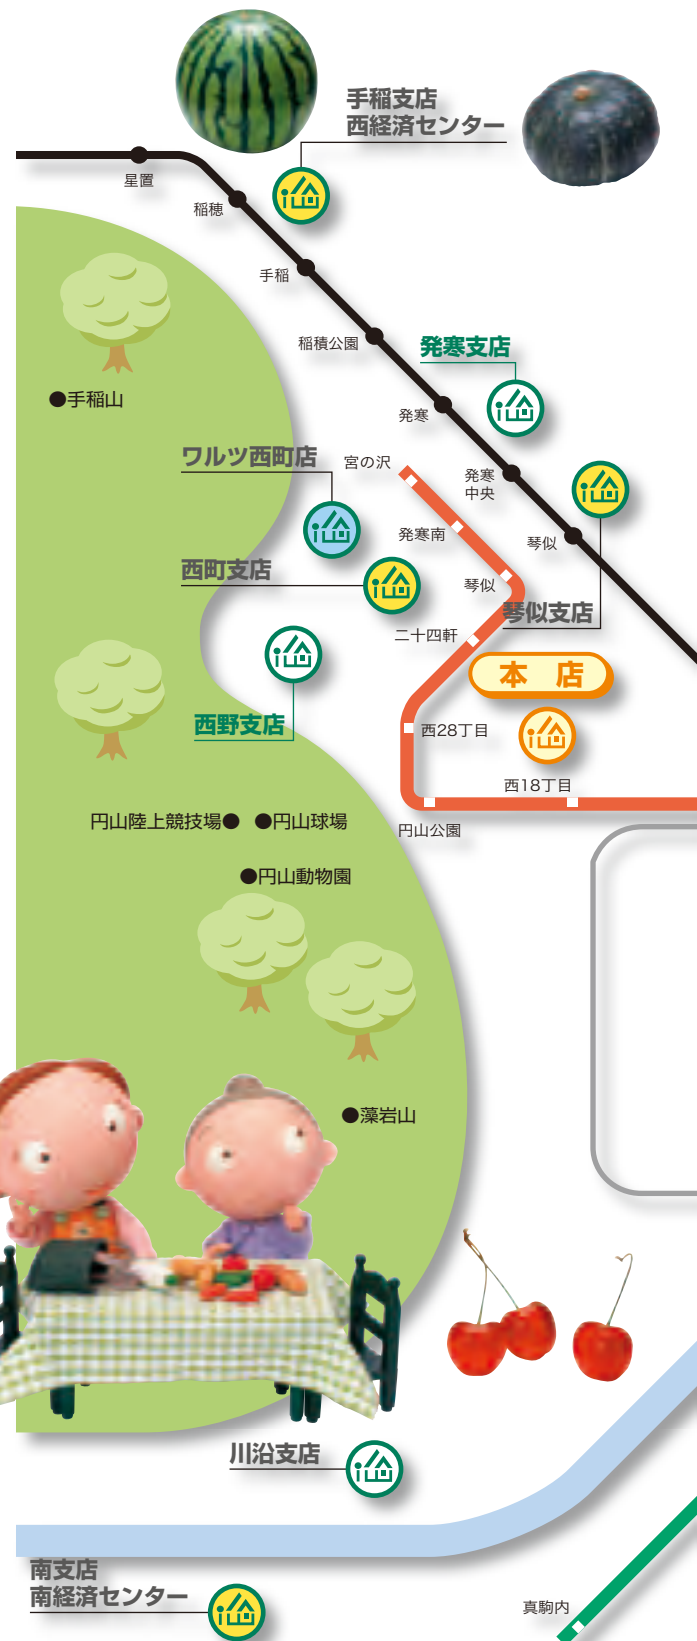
手稲支店
西経済センター

星置

稲穂

手稲

稲積公園

発寒支店

●手稲山

発寒

ワルツ西町店

宮の沢

発寒
中央

発寒南

琴似

西町支店

琴似

琴似支店

二十四軒

本　店

西野支店

西28丁目

西18丁目

円山陸上競技場●　●円山球場

円山公園

●円山動物園

●藻岩山

川沿支店

南支店
南経済センター

真駒内